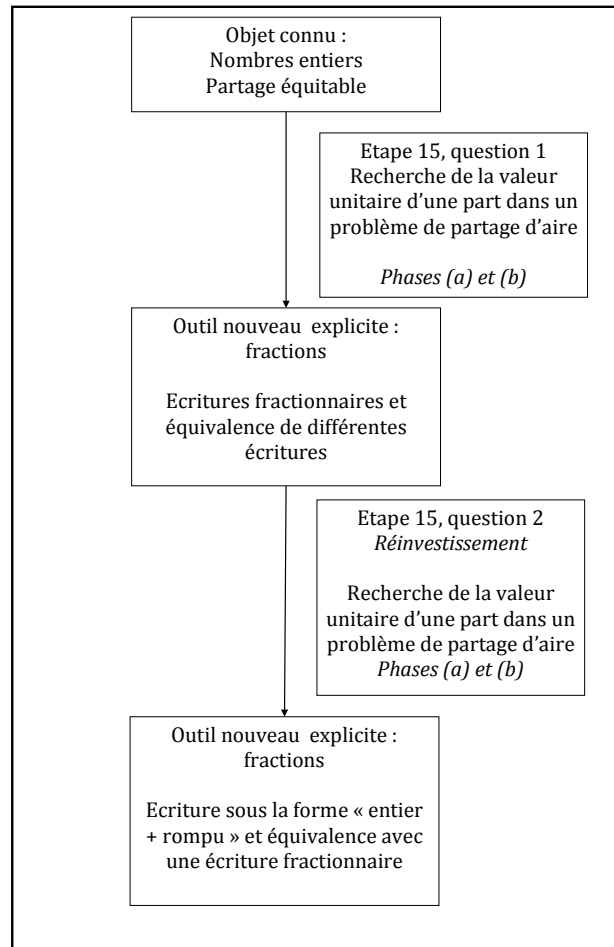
Objet connu :
Nombres entiers
Partage équitable

Etape 15, question 1
Recherche de la valeur unitaire d'une part dans un problème de partage d'aire

*Phases (a) et (b)*

Outil nouveau explicite :
fractions

Ecritures fractionnaires et équivalence de différentes écritures

Etape 15, question 2
*Réinvestissement*

Recherche de la valeur unitaire d'une part dans un problème de partage d'aire
*Phases (a) et (b)*

Outil nouveau explicite :
fractions

Ecriture sous la forme « entier + rompu » et équivalence avec une écriture fractionnaire